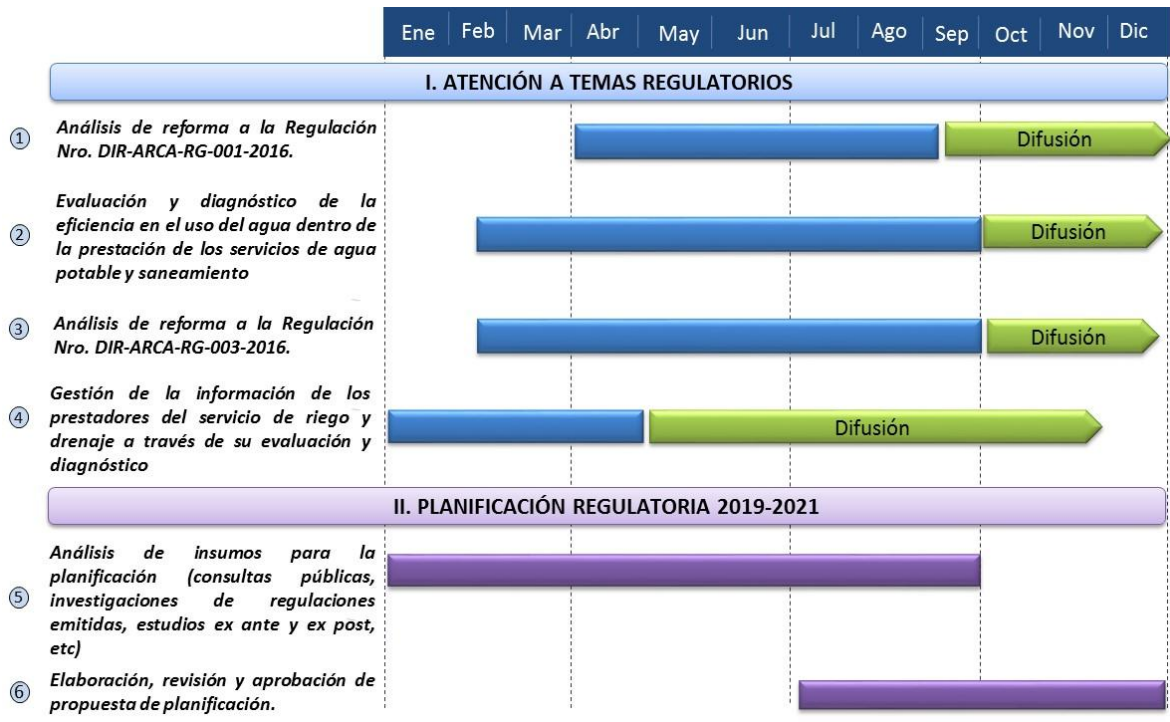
Ene Feb Mar Abr May Jun Jul Ago Sep Oct Nov Dic

I. ATENCIÓN A TEMAS REGULATORIOS

① Análisis de reforma a la Regulación Nro. DIR-ARCA-RG-001-2016.

Difusión

② Evaluación y diagnóstico de la eficiencia en el uso del agua dentro de la prestación de los servicios de agua potable y saneamiento

Difusión

③ Análisis de reforma a la Regulación Nro. DIR-ARCA-RG-003-2016.

Difusión

④ Gestión de la información de los prestadores del servicio de riego y drenaje a través de su evaluación y diagnóstico

Difusión

II. PLANIFICACIÓN REGULATORIA 2019-2021

⑤ Análisis de insumos para la planificación (consultas públicas, investigaciones de regulaciones emitidas, estudios ex ante y ex post, etc)

⑥ Elaboración, revisión y aprobación de propuesta de planificación.